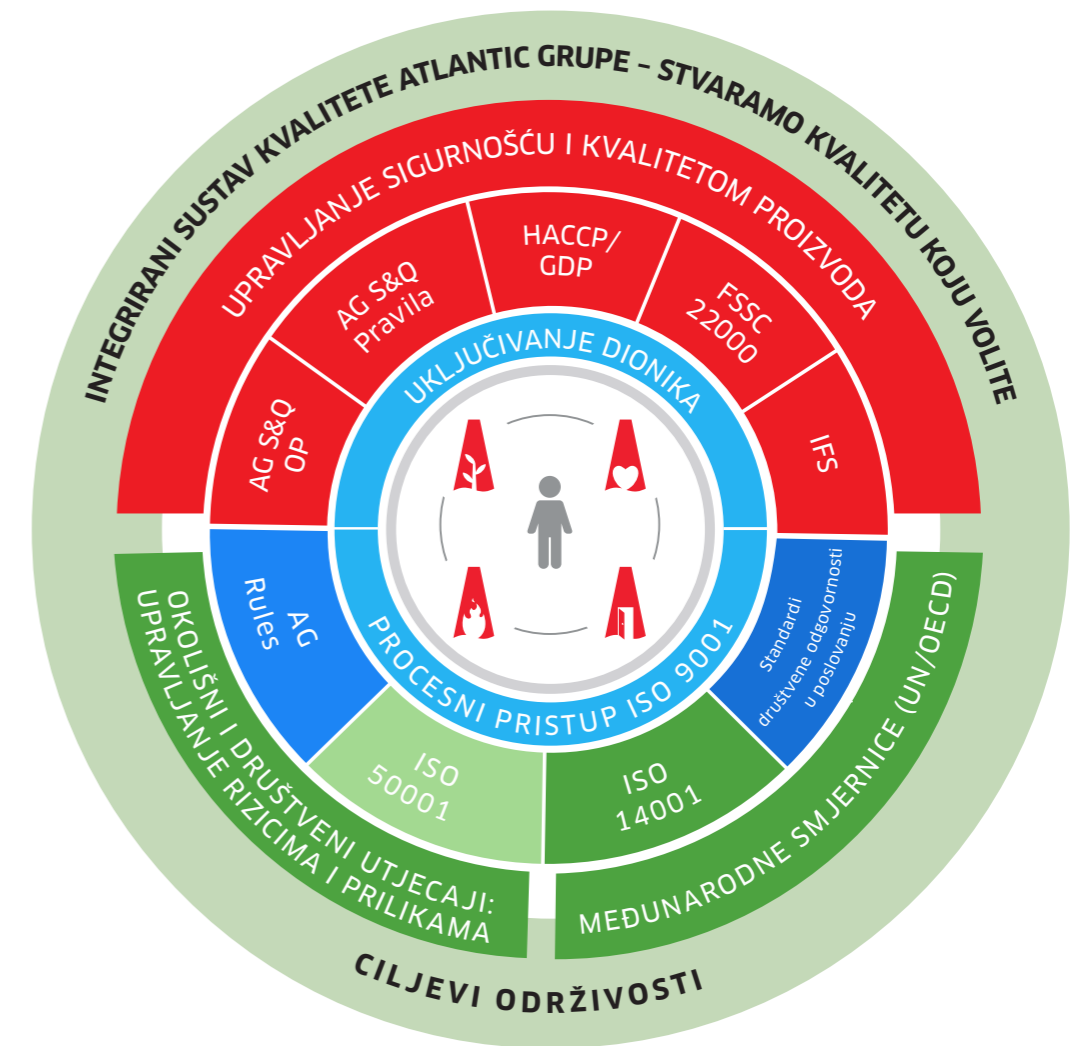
INTEGRIRANI SUSTAV KVALITETE ATLANTIC GRUPE – STVARAMO KVALITETU KOJU VOLITE

UPRAVLJANJE SIGURNOŠĆU I KVALITETOM PROIZVODA

AG S&Q OP

AG S&Q Pravila

HACCP/ GDP

FSSC 22000

IFS

UKLJUČIVANJE DIONIKA

PROCESNI PRISTUP ISO 9001

AG Rules

Standardi društvene odgovornosti u poslovanju

ISO 50001

ISO 14001

OKOLIŠNI I DRUŠTVENI UTJECAJI: UPRAVLJANJE RIZICIMA I PRILIKAMA

MEĐUNARODNE SMJERNICE (UN/OECD)

CILJEVI ODRŽIVOSTI